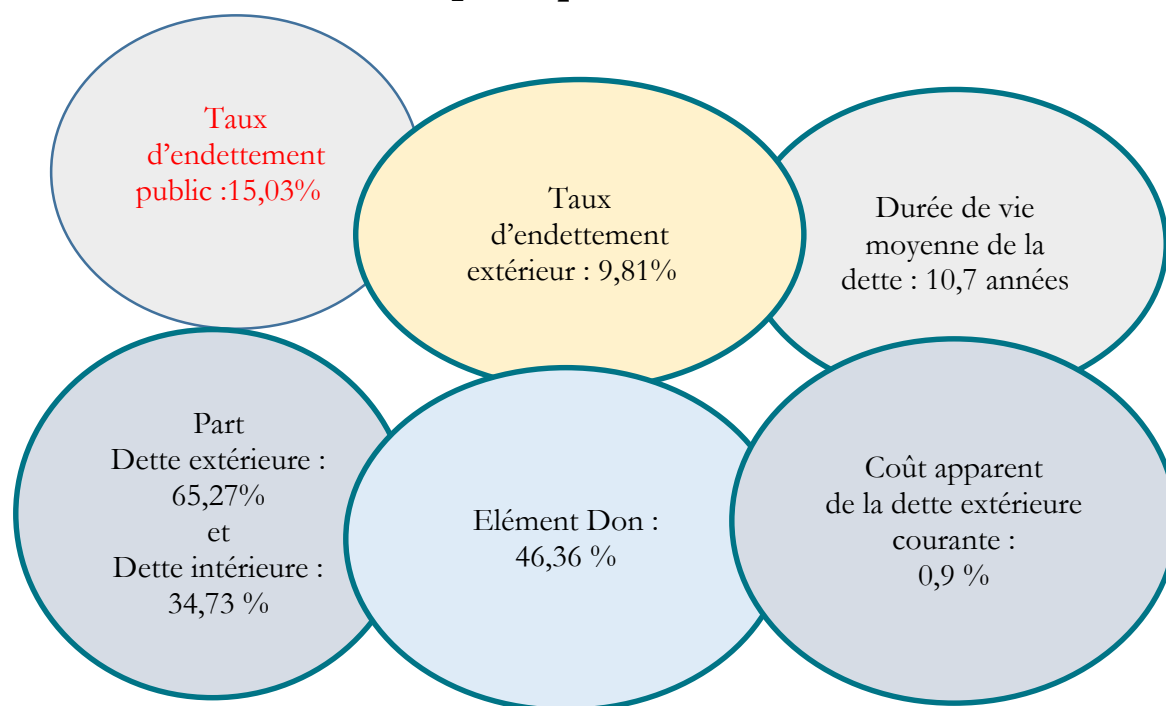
Taux d’endettement public :15,03%

Taux d’endettement extérieur : 9,81%

Durée de vie moyenne de la dette : 10,7 années

Part Dette extérieure : 65,27% et Dette intérieure : 34,73 %

Elément Don : 46,36 %

Coût apparent de la dette extérieure courante : 0,9 %